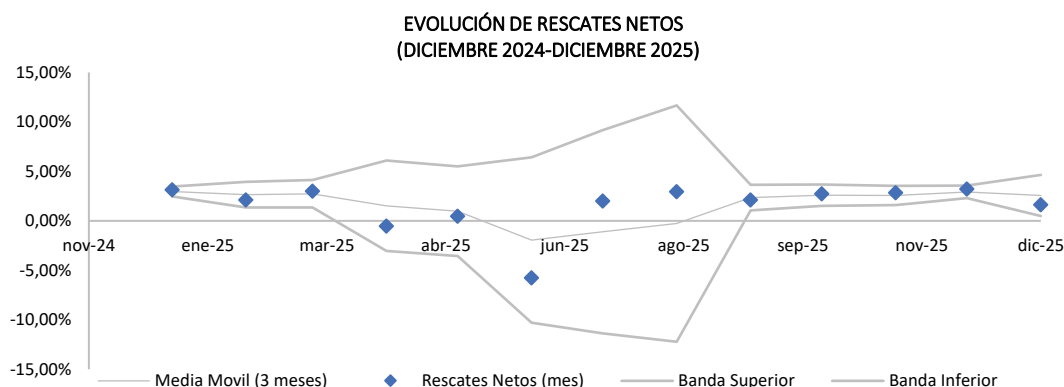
EVOLUCIÓN DE RESCATES NETOS
(DICIEMBRE 2024-DICIEMBRE 2025)

15,00%
10,00%
5,00%
0,00%
-5,00%
-10,00%
-15,00%

nov-24 ene-25 mar-25 abr-25 jun-25 ago-25 sep-25 nov-25 dic-25

Media Movil (3 meses) Rescates Netos (mes) Banda Superior Banda Inferior